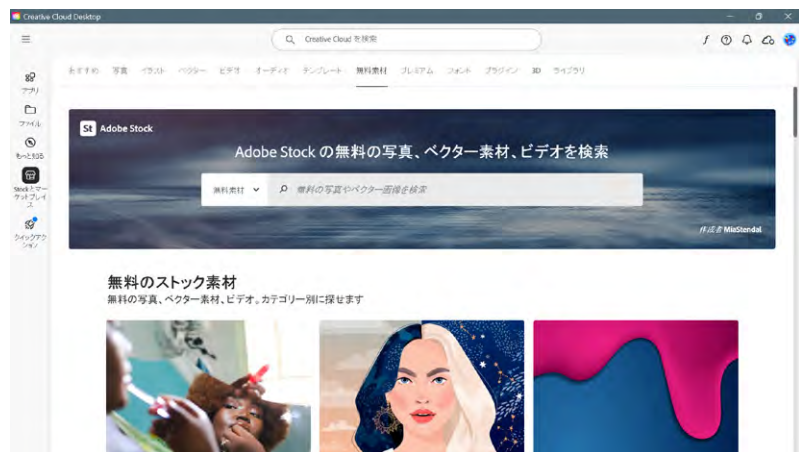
Creative Cloud Desktop

Creative Cloud を検索

アプリ
ファイル
もっと知る
Stockとマーケットプレイス
クイックアクション

おすすめ 写真 イラスト ベクター ビデオ オーディオ テンプレート 無料素材 プレミアム フォント プラグイン 3D ライブラリ

St Adobe Stock

Adobe Stock の無料の写真、ベクター素材、ビデオを検索

無料素材

無料の写真やベクター画像を検索

作成者 MiaStendal

無料のストック素材

無料の写真、ベクター素材、ビデオ。カテゴリー別に探せます